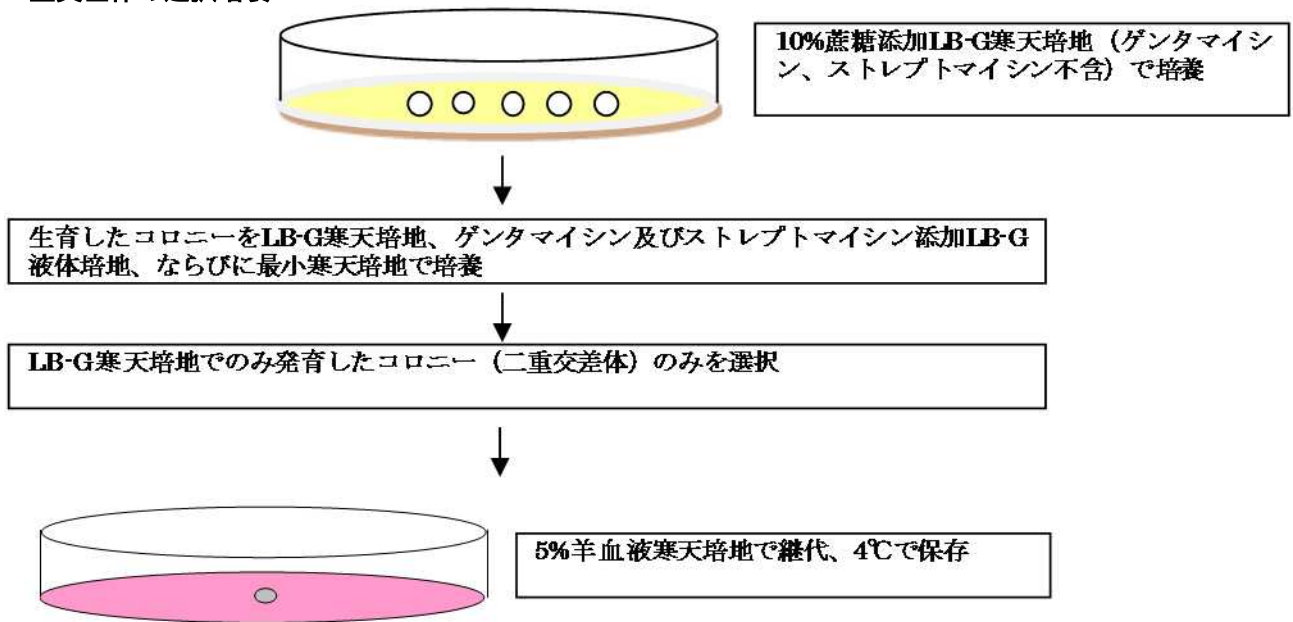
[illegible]

10%蔗糖添加LB-G寒天培地（ゲンタマイシン、ストレプトマイシン不含）で培養

生育したコロニーをLB-G寒天培地、ゲンタマイシン及びストレプトマイシン添加LB-G液体培地、ならびに最小寒天培地で培養

LB-G寒天培地でのみ発育したコロニー（二重交差体）のみを選択

5%羊血液寒天培地で継代、4℃で保存